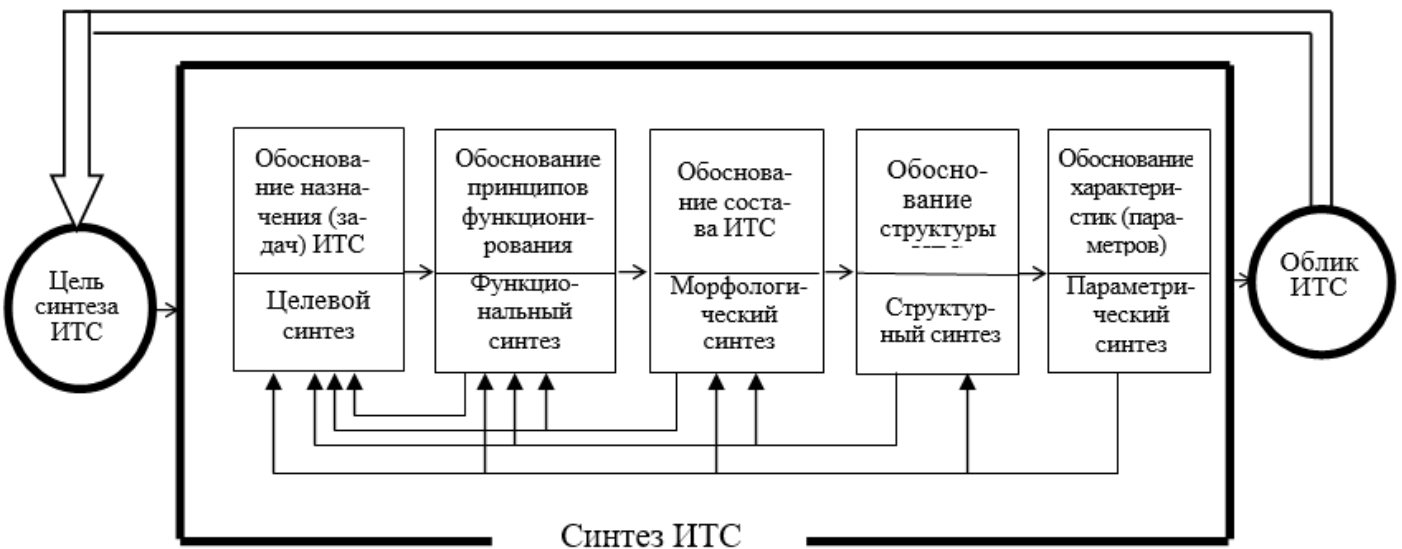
Цель синтеза ИТС

Обоснование назначения (задач) ИТС

Целевой синтез

Обоснование принципов функционирования

Функциональный синтез

Обоснование состава ИТС

Морфологический синтез

Обоснование структуры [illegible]

Структурный синтез

Обоснование характеристик (параметров)

Параметрический синтез

Облик ИТС

Синтез ИТС